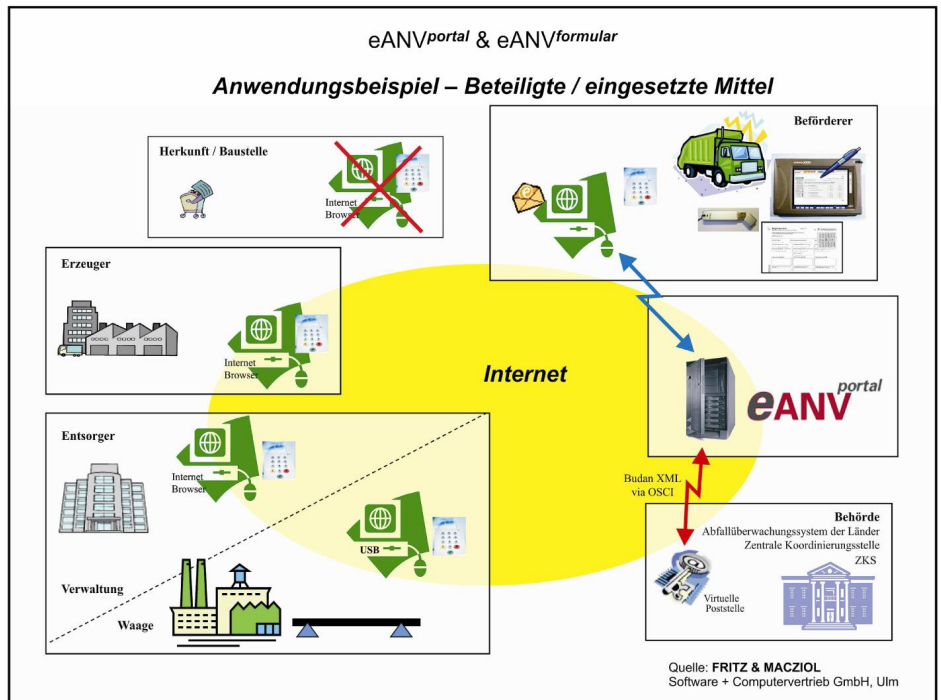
eANV$^{portal}$ & eANV$^{formular}$

Anwendungsbeispiel – Beteiligte / eingesetzte Mittel

Herkunft / Baustelle

Internet Browser

Beförderer

Erzeuger

Internet Browser

Internet

eANV portal

Entsorger

Internet Browser

USB

Budan XML via OSCI

Behörde
Abfallüberwachungssystem der Länder
Zentrale Koordinierungsstelle
ZKS

Virtuelle Poststelle

Verwaltung

Waage

Quelle: FRITZ & MACZIOL
Software + Computervertrieb GmbH, Ulm